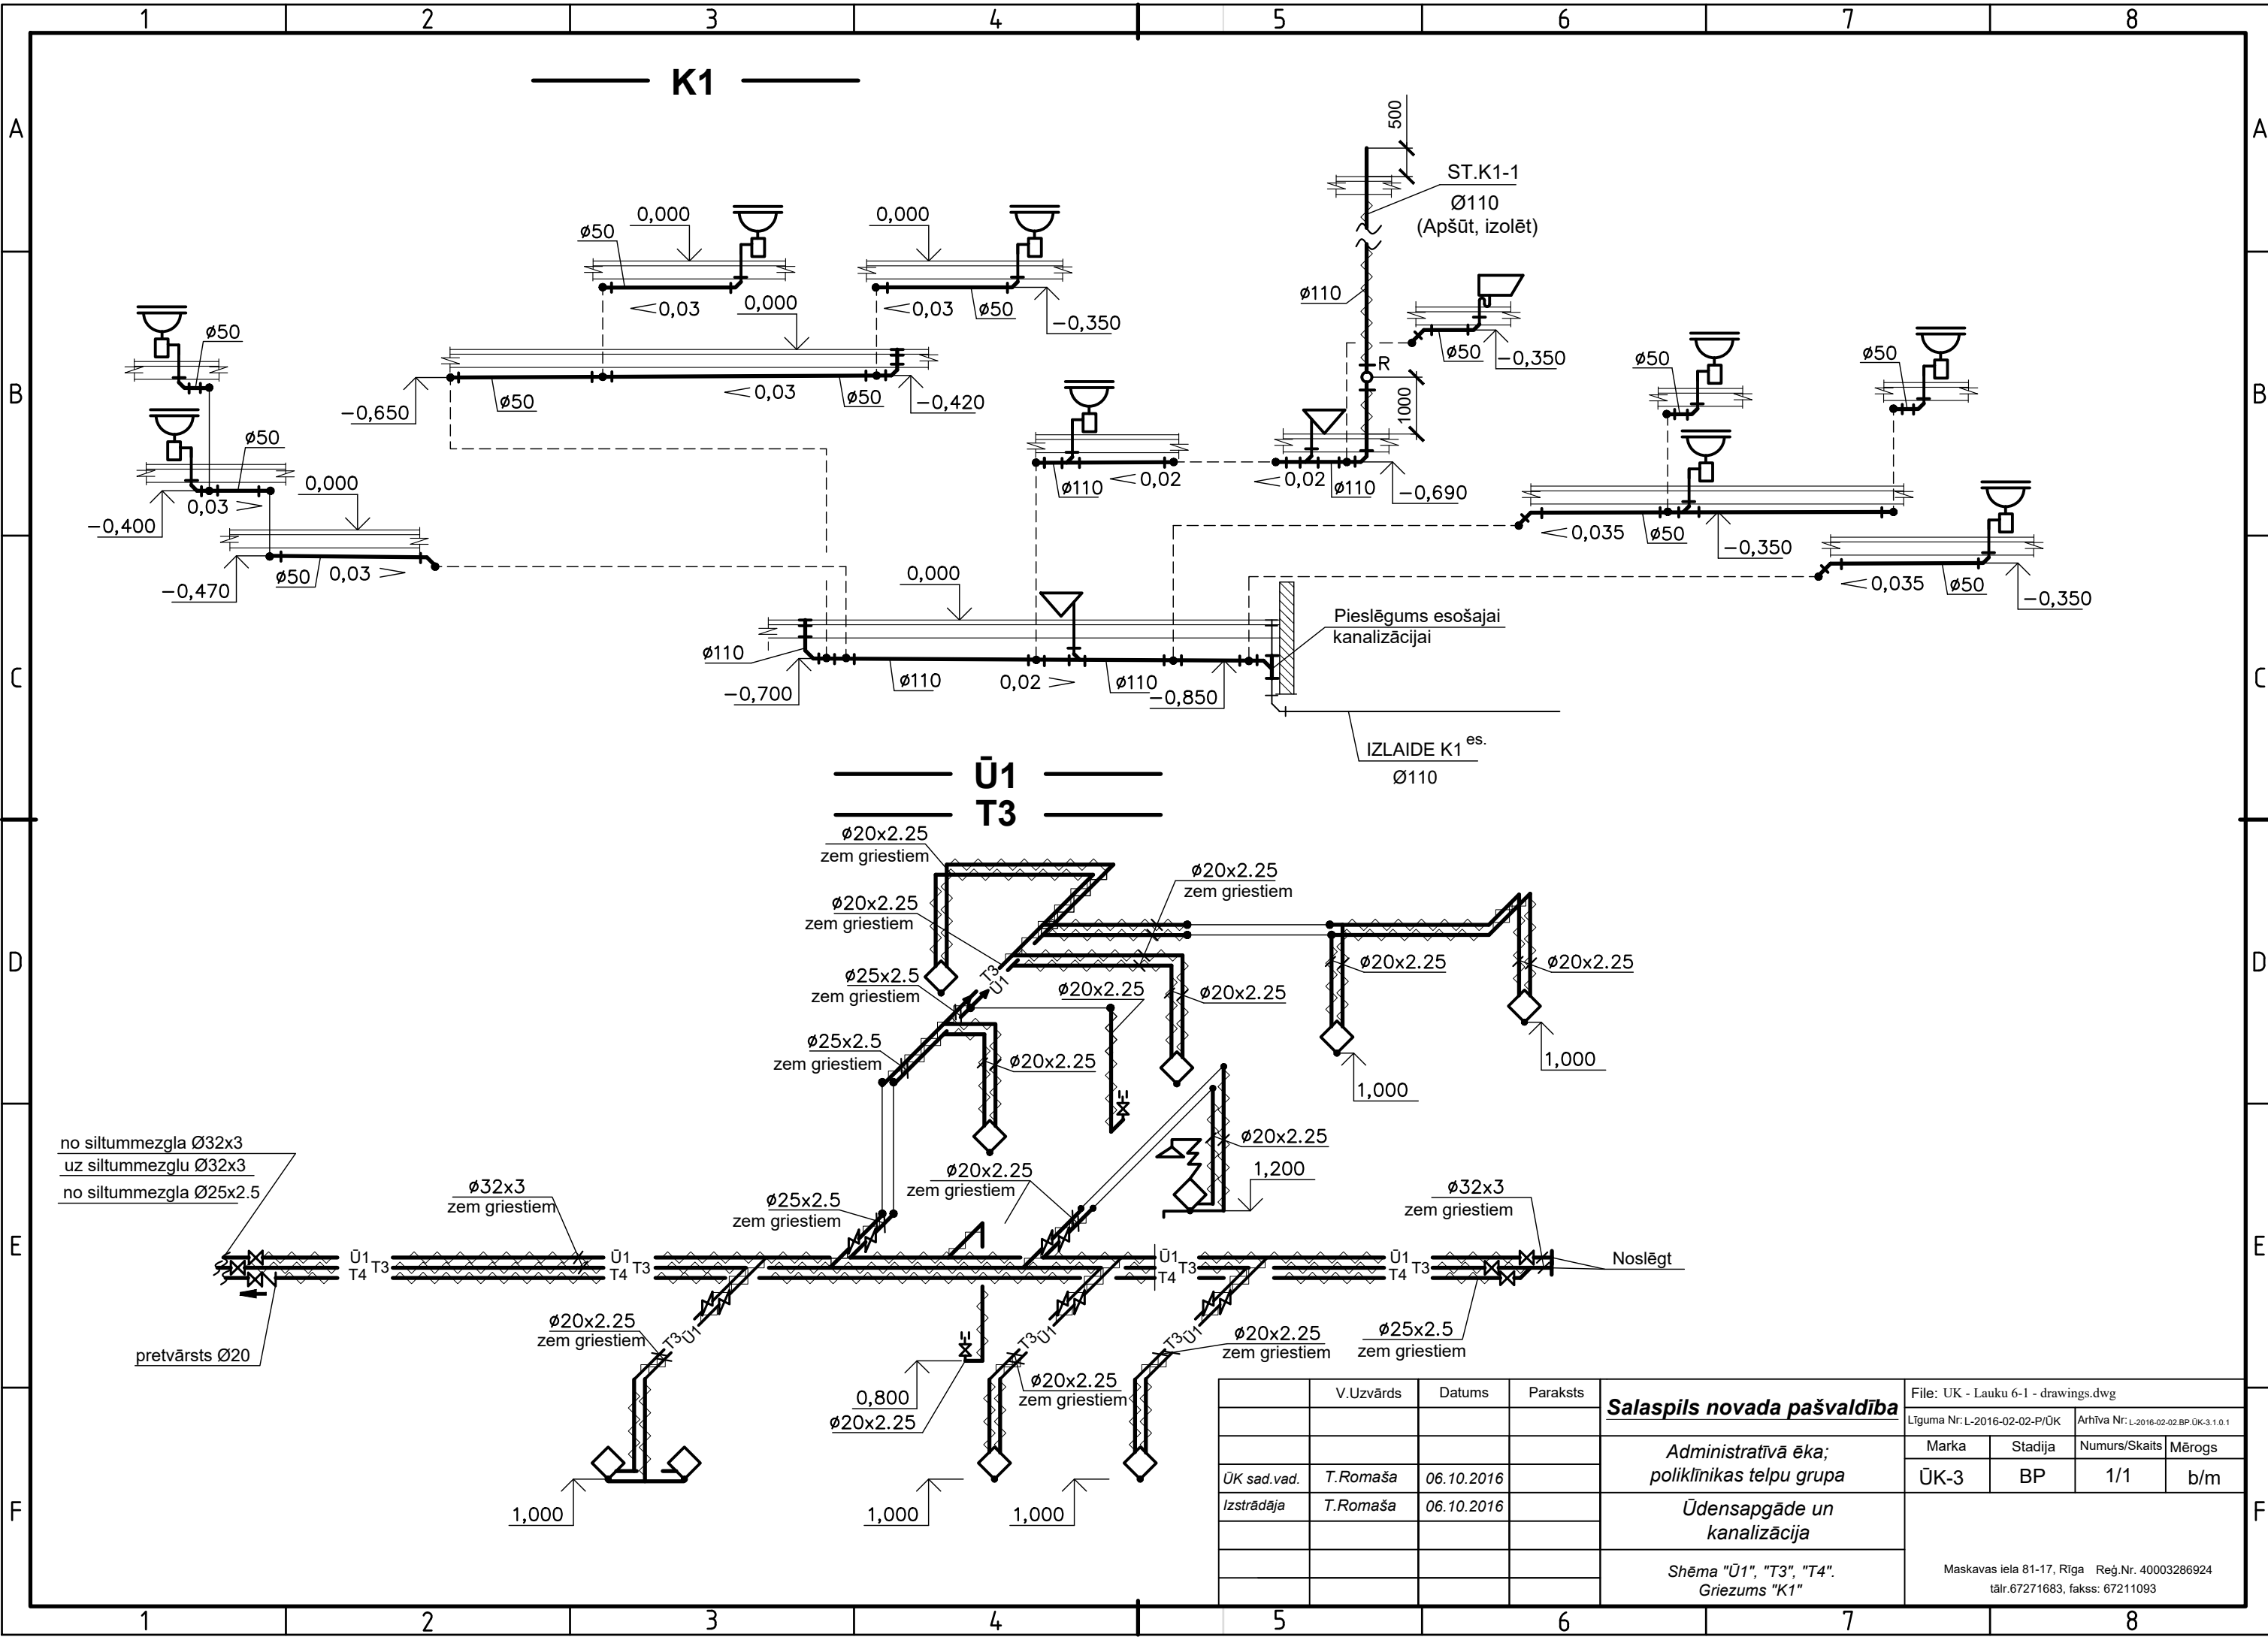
1 2 3 4 5 6 7 8

A B C D E F

K1

500
ST.K1-1
Ø110
(Apšūt, izolēt)

ø50 0,000
<0,03
0,000
<0,03 ø50 −0,350
0,000
ø50
ø110
ø50 −0,350
R
1000
ø50
ø50
ø50
−0,650 ø50 <0,03 ø50 −0,420
ø50
0,000
ø110 <0,02
<0,02 ø110 −0,690
−0,400 0,03 >
0,000
<0,035 ø50 −0,350
−0,470 ø50 0,03 >
0,000
<0,035 ø50 −0,350
Pieslēgums esošajai kanalizācijai
ø110
−0,700 ø110 0,02 > ø110 −0,850
IZLAIDE K1 es.
Ø110

Ū1
T3

ø20x2.25
zem griestiem
ø20x2.25
zem griestiem
ø20x2.25
zem griestiem
T3
Ū1
ø25x2.5
zem griestiem
ø20x2.25
ø20x2.25
ø20x2.25
ø20x2.25
ø25x2.5
zem griestiem
ø20x2.25
1,000
1,000
ø20x2.25
1,200
no siltummezgla Ø32x3
uz siltummezglu Ø32x3
no siltummezgla Ø25x2.5
ø32x3
zem griestiem
ø20x2.25
zem griestiem
ø25x2.5
zem griestiem
ø32x3
zem griestiem
Ū1 T4 T3
Ū1 T4 T3
Ū1 T4 T3
Ū1 T4 T3
Noslēgt
ø20x2.25
zem griestiem
T3 Ū1
T3 Ū1
T3 Ū1
ø20x2.25
zem griestiem
ø25x2.5
zem griestiem
pretvārsts Ø20
0,800
ø20x2.25
ø20x2.25
zem griestiem
1,000
1,000
1,000

| | V.Uzvārds | Datums | Paraksts |
|---|---|---|---|
| | | | |
| | | | |
| ŪK sad.vad. | T.Romaša | 06.10.2016 | |
| Izstrādāja | T.Romaša | 06.10.2016 | |
| | | | |
| | | | |
| | | | |

Salaspils novada pašvaldība
Administratīvā ēka; poliklīnikas telpu grupa
Ūdensapgāde un kanalizācija
Shēma "Ū1", "T3", "T4". Griezums "K1"

File: UK - Lauku 6-1 - drawings.dwg
Līguma Nr: L-2016-02-02-P/ŪK
Arhīva Nr: L-2016-02-02.BP.ŪK-3.1.0.1

| Marka | Stadija | Numurs/Skaits | Mērogs |
|---|---|---|---|
| ŪK-3 | BP | 1/1 | b/m |

Maskavas iela 81-17, Rīga Reģ.Nr. 40003286924
tālr.67271683, fakss: 67211093